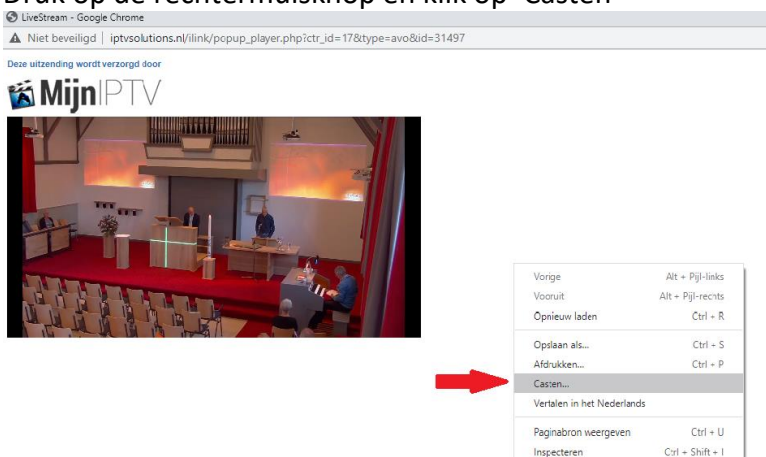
LiveStream - Google Chrome

Niet beveiligd | iptvsolutions.nl/ilink/popup_player.php?ctr_id=17&type=avo&id=31497

Deze uitzending wordt verzorgd door

MijnIPTV

| | |
|---|---|
| Vorige | Alt + Pijl-links |
| Vooruit | Alt + Pijl-rechts |
| Opnieuw laden | Ctrl + R |
| Opslaan als... | Ctrl + S |
| Afdrukken... | Ctrl + P |
| Casten... | |
| Vertalen in het Nederlands | |
| Paginabron weergeven | Ctrl + U |
| Inspecteren | Ctrl + Shift + I |